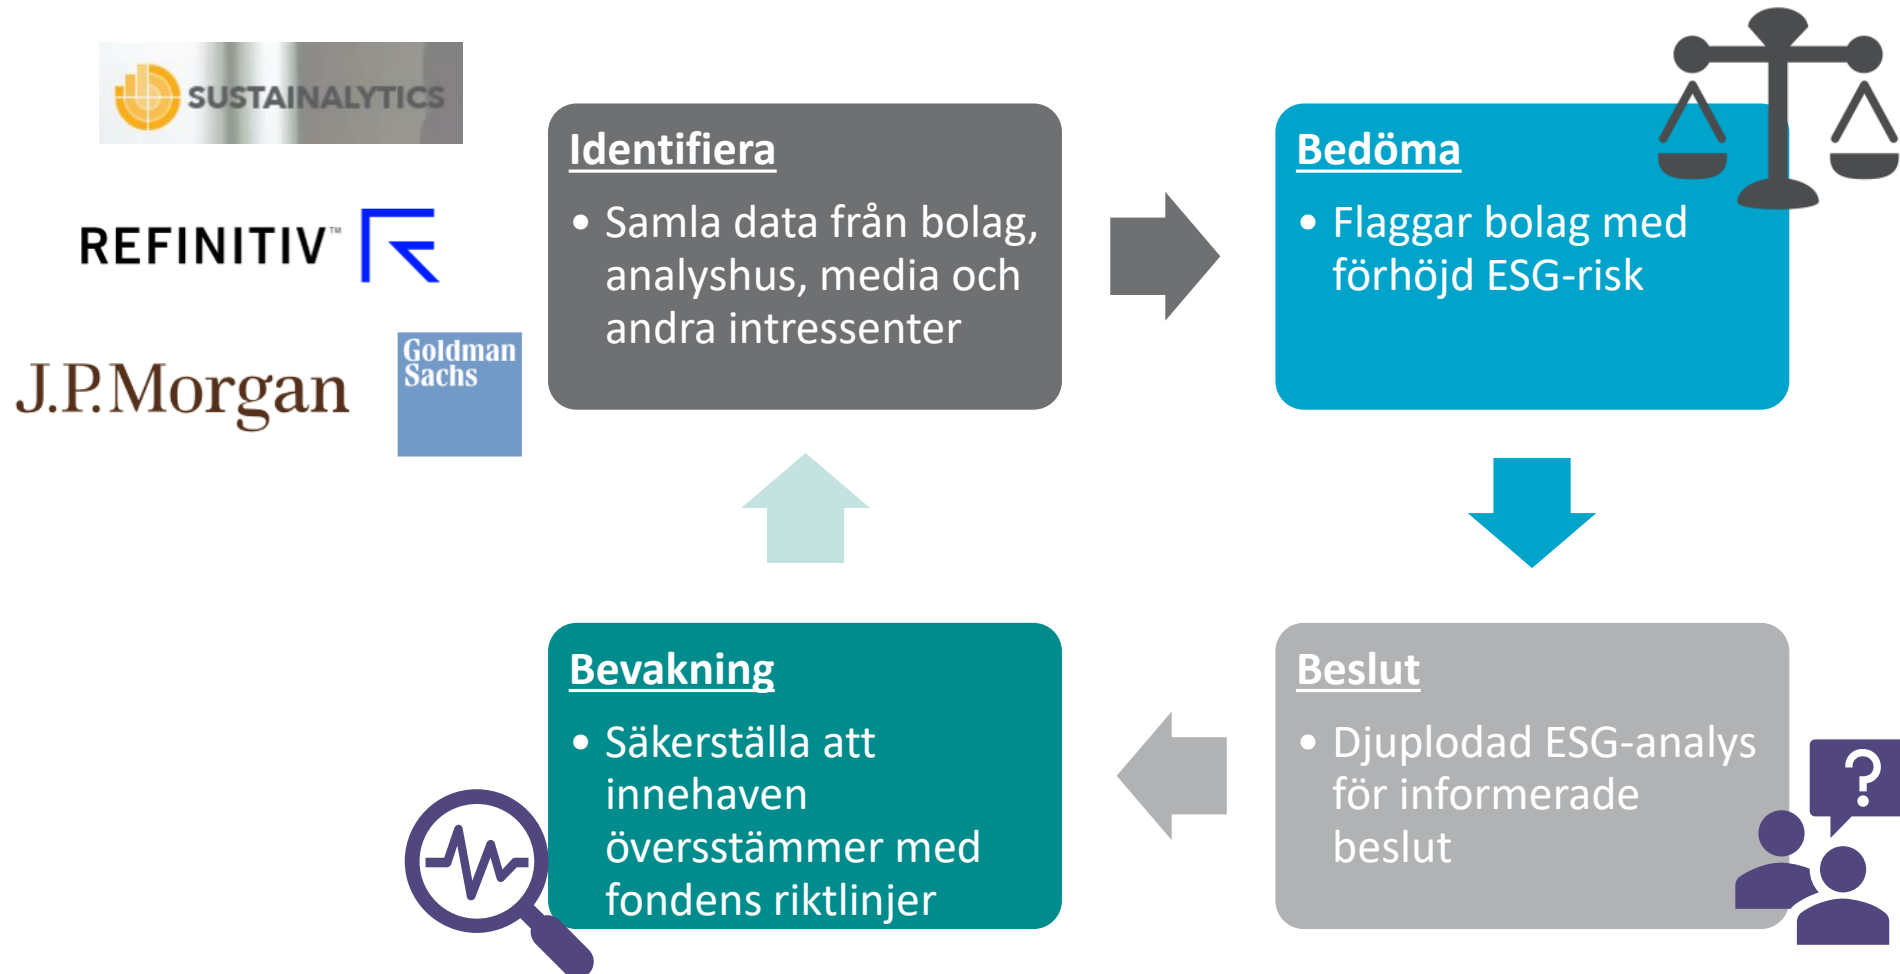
SUSTAINALYTICS

REFINITIV™

J.P.Morgan

Goldman Sachs

Identifiera

• Samla data från bolag, analyshus, media och andra intressenter

Bedöma

• Flaggar bolag med förhöjd ESG-risk

Beslut

• Djuplodad ESG-analys för informerade beslut

Bevakning

• Säkerställa att innehaven överstämmer med fondens riktlinjer

?